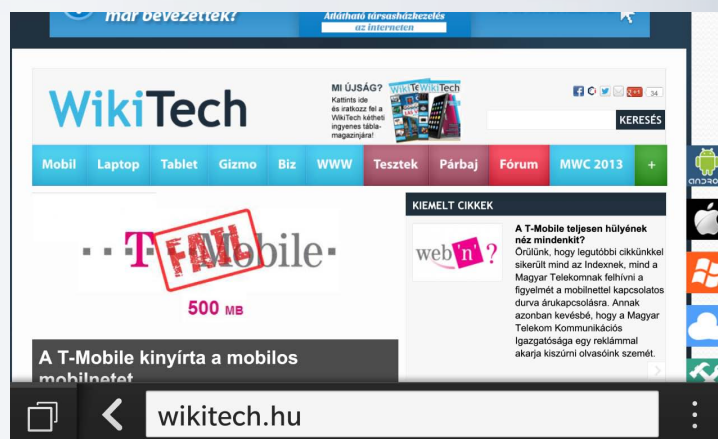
már bevezették?

Átlátható társasházkezelés az interneten

WikiTech

MI ÚJSÁG? Kattints ide és iratkozz fel a WikiTech kétheti ingyenes táblamagazinjára!

WikiTech WikiTech

34

KERESÉS

Mobil Laptop Tablet Gizmo Biz WWW Tesztek Párbaj Fórum MWC 2013 +

T-Mobile FAIL

500 MB

A T-Mobile kinyírta a mobilos mobilnetet

KIEMELT CIKKEK

web'n'?

A T-Mobile teljesen hülyének néz mindenkit?

Örülünk, hogy legutóbbi cikkünkkel sikerült mind az Indexnek, mind a Magyar Telekomnak felhívni a figyelmét a mobilnettel kapcsolatos durva árukapcsolásra. Annak azonban kevésbé, hogy a Magyar Telekom Kommunikációs Igazgatósága egy reklámmal akarja kiszúrni olvasóink szemét.

android

wikitech.hu